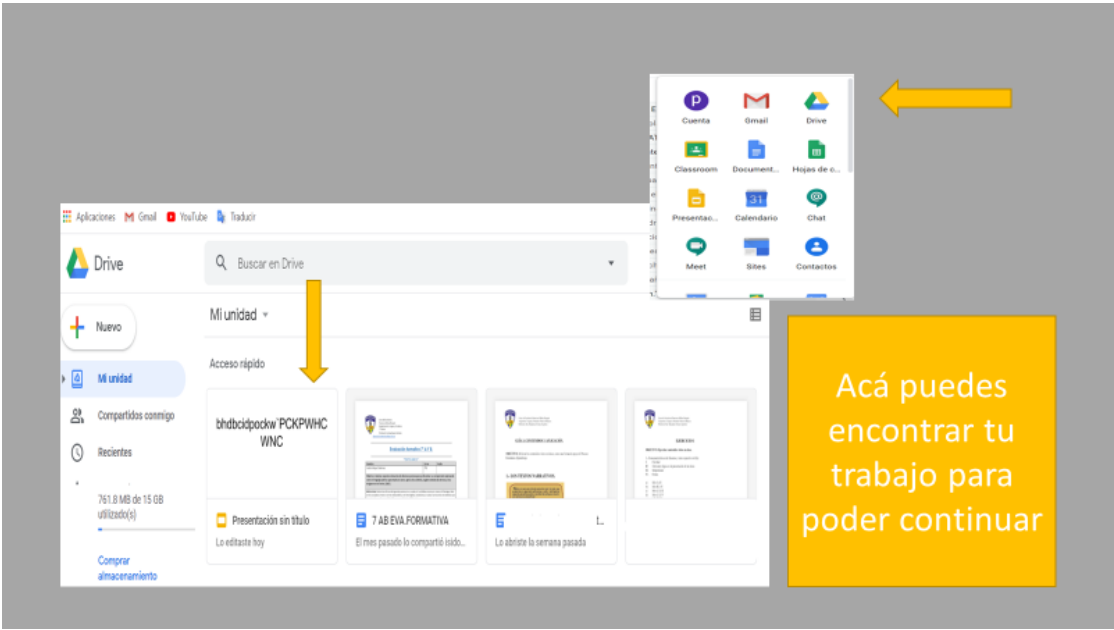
P
Cuenta
Gmail
Drive
Classroom
Document...
Hojas de c...
Presentac...
31
Calendario
Chat
Meet
Sites
Contactos

Aplicaciones Gmail YouTube Traducir

Drive
Buscar en Drive

Nuevo
Mi unidad
Compartidos conmigo
Recientes
761.8 MB de 15 GB utilizado(s)
Comprar almacenamiento

Mi unidad
Acceso rápido

bhdbcidpockw¨PCKPWHC WNC
Presentación sin título
Lo editaste hoy

7 AB EVA.FORMATIVA
El mes pasado lo compartió isido...

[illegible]
Lo abriste la semana pasada

Acá puedes encontrar tu trabajo para poder continuar